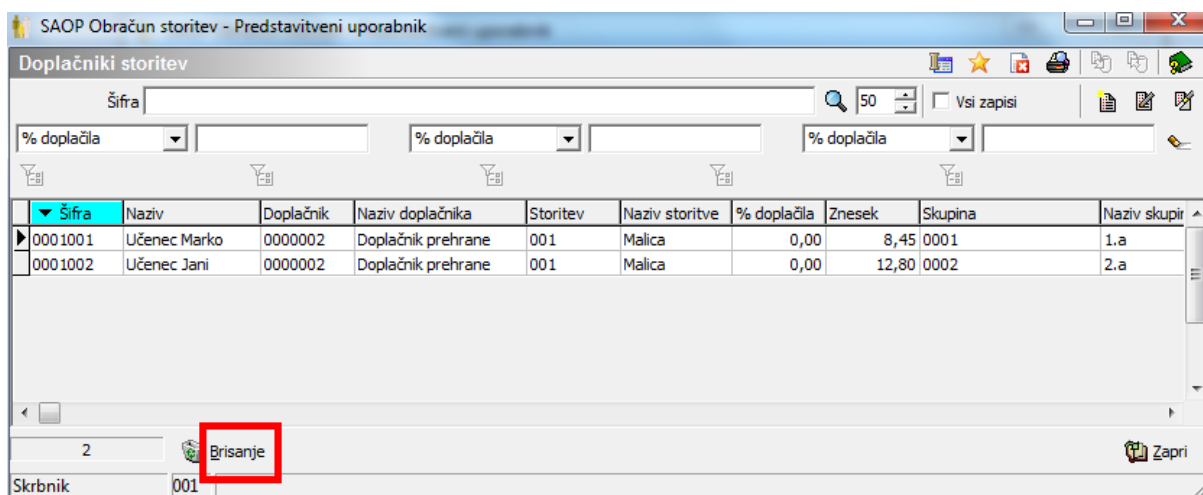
SAOP Obračun storitev - Predstavitveni uporabnik

Doplačniki storitev

Šifra
50
Vsi zapisi

% doplačila
% doplačila
% doplačila

| Šifra | Naziv | Doplačnik | Naziv doplačnika | Storitev | Naziv storitve | % doplačila | Znesek | Skupina | Naziv skupir |
|---|---|---|---|---|---|---|---|---|---|
| 0001001 | Učenec Marko | 0000002 | Doplačnik prehrane | 001 | Malica | 0,00 | 8,45 | 0001 | 1.a |
| 0001002 | Učenec Jani | 0000002 | Doplačnik prehrane | 001 | Malica | 0,00 | 12,80 | 0002 | 2.a |

2
Brisanje
Zapri

Skrbnik
001